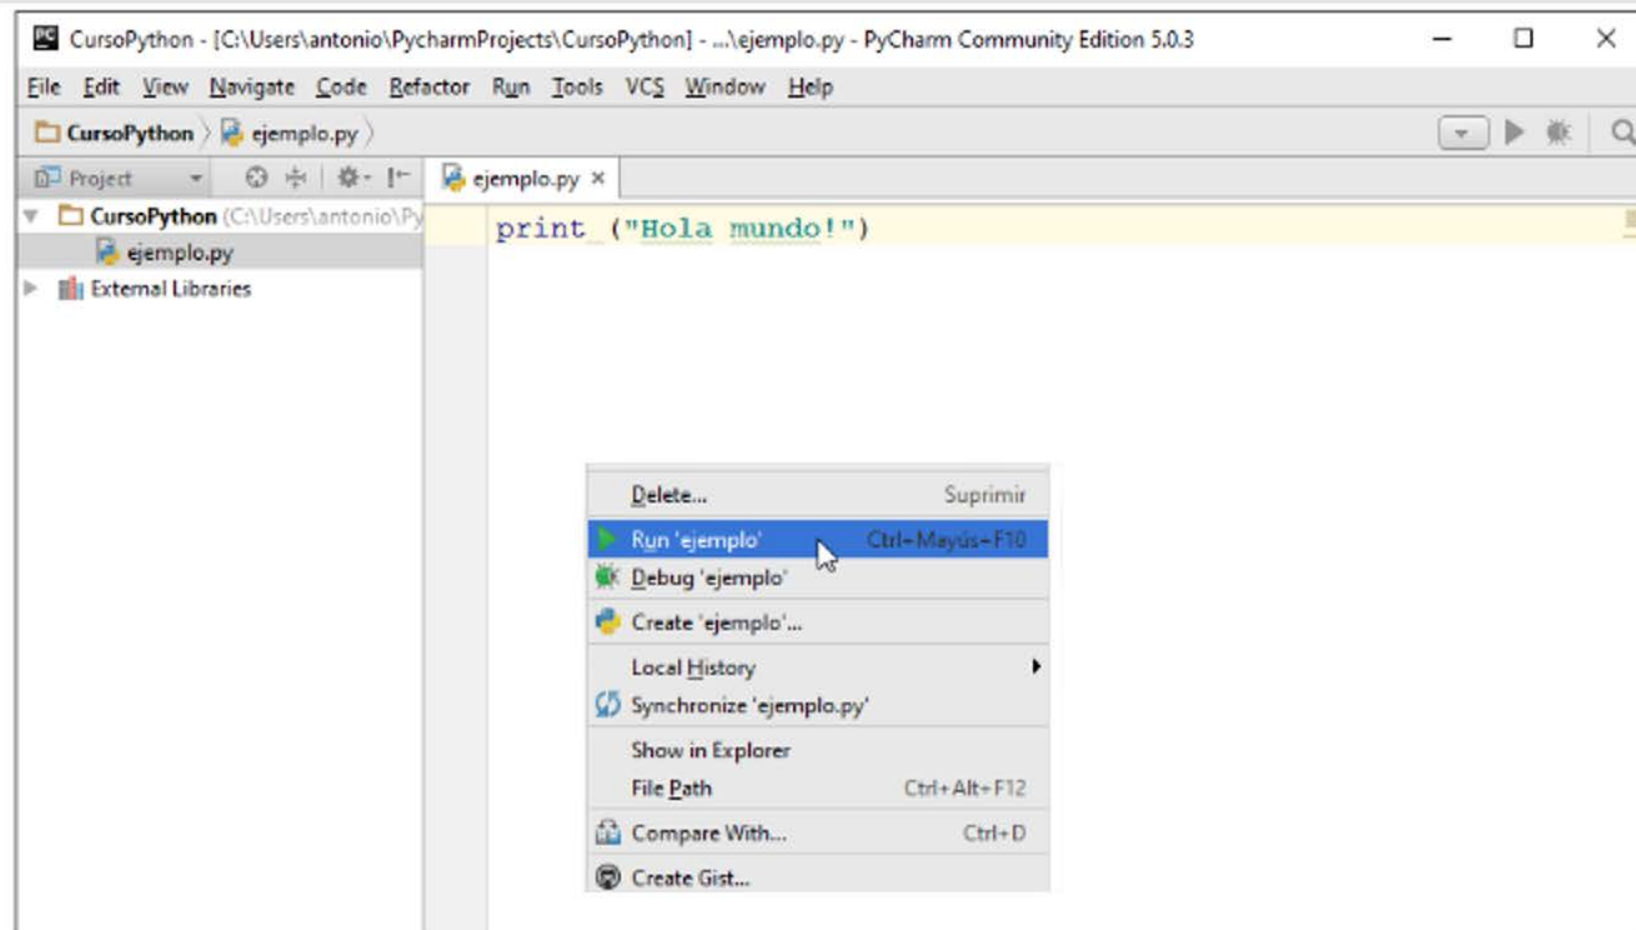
CursoPython - [C:\Users\antonio\PycharmProjects\CursoPython] - ...\ejemplo.py - PyCharm Community Edition 5.0.3

File Edit View Navigate Code Refactor Run Tools VCS Window Help

CursoPython 〉 ejemplo.py 〉

Project

ejemplo.py ×

CursoPython (C:\Users\antonio\Py

ejemplo.py

External Libraries

print ("Hola mundo!")

Delete... Suprimir
Run 'ejemplo' Ctrl+Mayús+F10
Debug 'ejemplo'
Create 'ejemplo'...
Local History
Synchronize 'ejemplo.py'
Show in Explorer
File Path Ctrl+Alt+F12
Compare With... Ctrl+D
Create Gist...